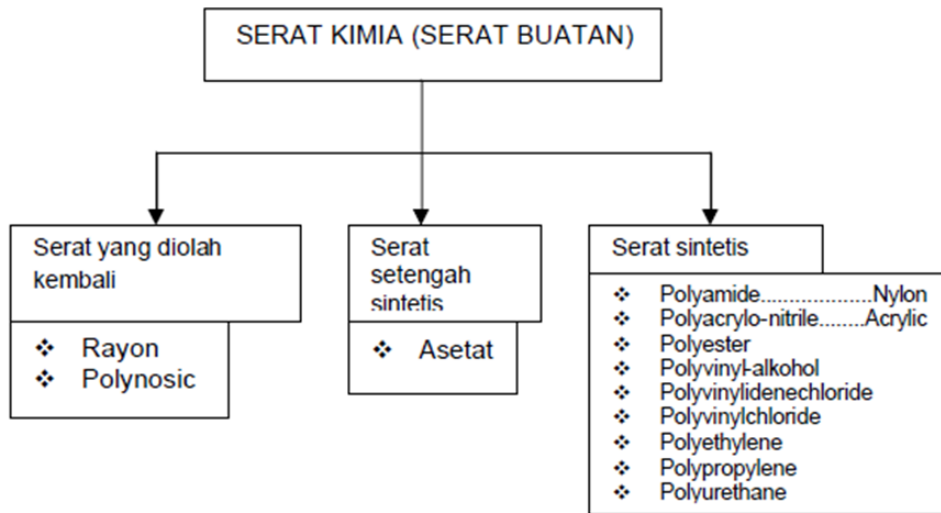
SERAT KIMIA (SERAT BUATAN)

Serat yang diolah kembali

❖ Rayon
❖ Polynosic

Serat setengah sintetis

❖ Asetat

Serat sintetis

❖ Polyamide...................Nylon
❖ Polyacrylo-nitrile........Acrylic
❖ Polyester
❖ Polyvinyl-alkohol
❖ Polyvinylidenechloride
❖ Polyvinylchloride
❖ Polyethylene
❖ Polypropylene
❖ Polyurethane